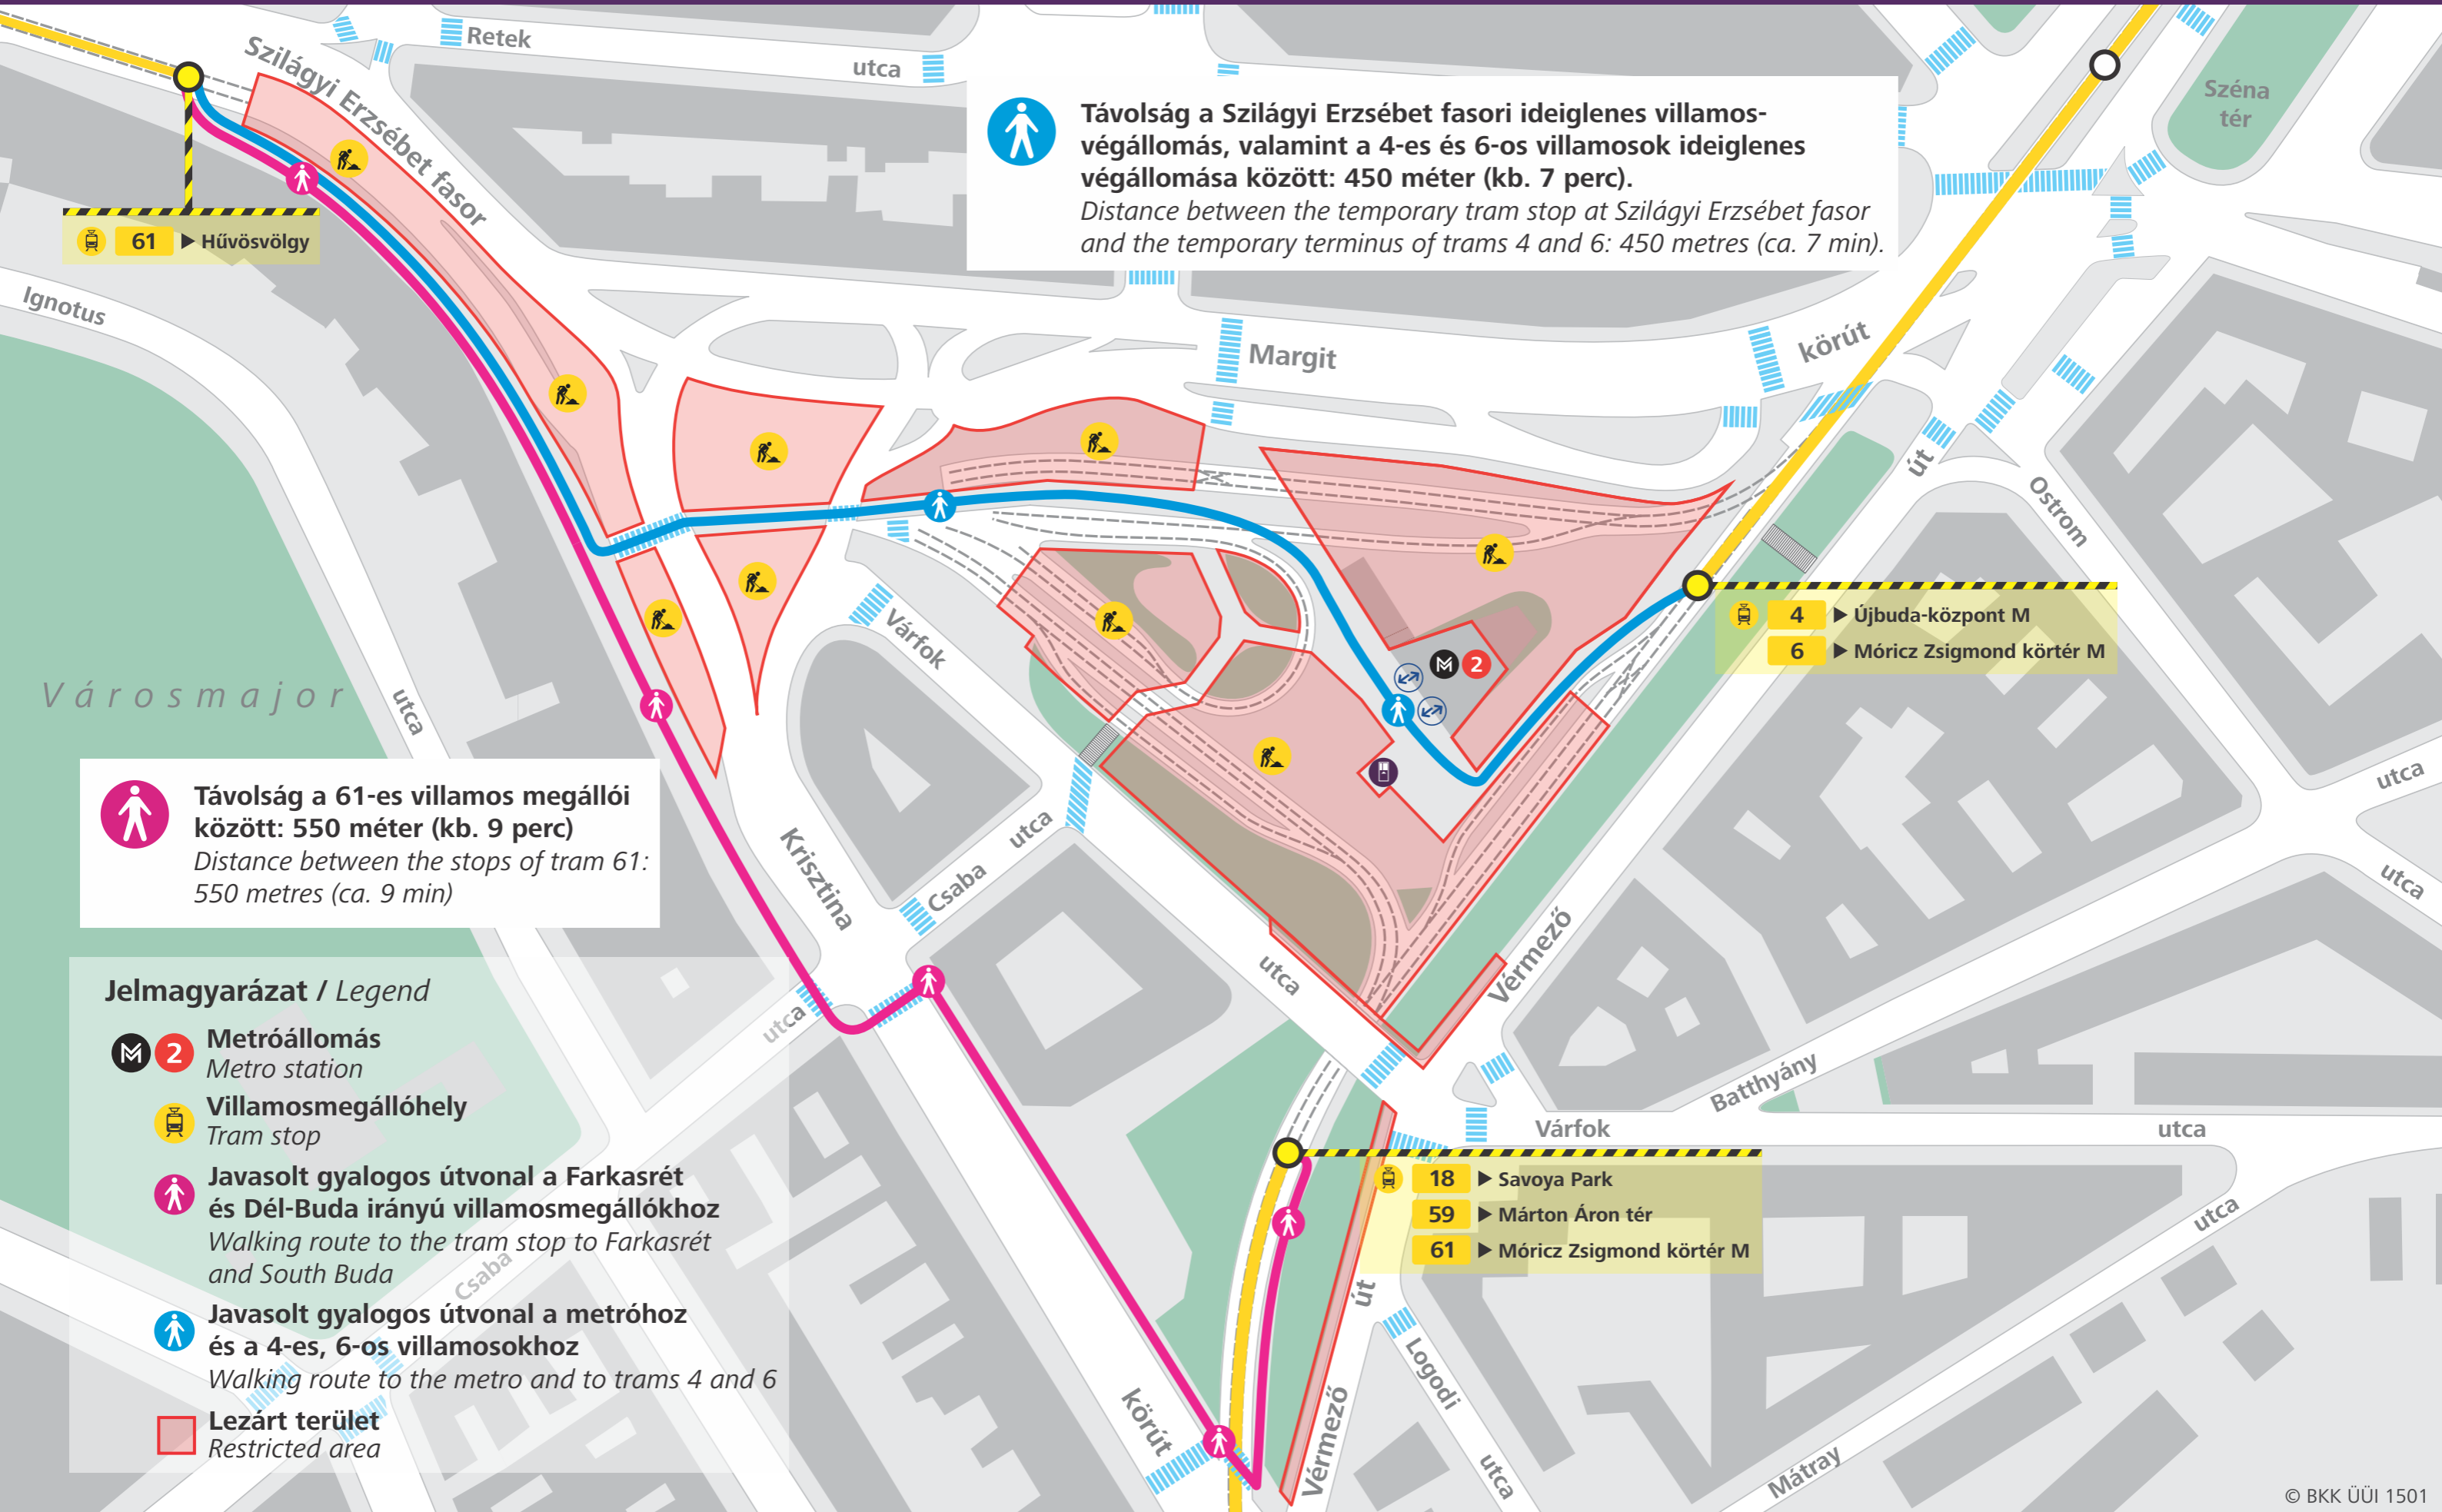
Retek utca

Szilágyi Erzsébet fasor

Széna tér

Távolság a Szilágyi Erzsébet fasori ideiglenes villamos-végállomás, valamint a 4-es és 6-os villamosok ideiglenes végállomása között: 450 méter (kb. 7 perc).
Distance between the temporary tram stop at Szilágyi Erzsébet fasor and the temporary terminus of trams 4 and 6: 450 metres (ca. 7 min).

61 ▶ Hűvösvölgy

Ignotus utca

Margit körút

út

Ostrom utca

Várfok

4 ▶ Újbuda-központ M
6 ▶ Móricz Zsigmond körtér M

Városmajor

2

Távolság a 61-es villamos megállói között: 550 méter (kb. 9 perc)
Distance between the stops of tram 61: 550 metres (ca. 9 min)

Krisztina körút

Csaba utca

utca

Vérmező út

utca

utca

Jelmagyarázat / Legend

2 Metróállomás
Metro station

Villamosmegállóhely
Tram stop

Javasolt gyalogos útvonal a Farkasrét és Dél-Buda irányú villamosmegállókhoz
Walking route to the tram stop to Farkasrét and South Buda

Javasolt gyalogos útvonal a metróhoz és a 4-es, 6-os villamosokhoz
Walking route to the metro and to trams 4 and 6

Lezárt terület
Restricted area

Batthyány

Várfok utca

18 ▶ Savoya Park
59 ▶ Márton Áron tér
61 ▶ Móricz Zsigmond körtér M

Csaba

utca

Vérmező út

Logodi utca

Mátray

© BKK ÜÜI 1501